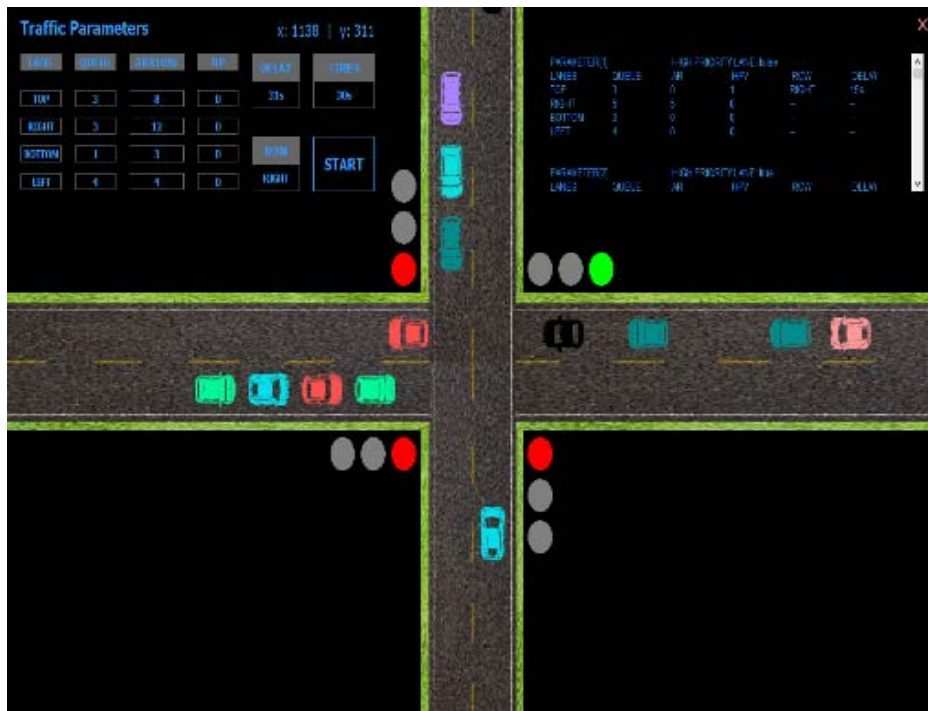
Traffic Parameters

x: 1138 | y: 311

X

| LANE | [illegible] | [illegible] | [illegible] |
|---|---|---|---|
| TOP | 3 | 8 | 0 |
| RIGHT | 5 | 12 | 0 |
| BOTTOM | 1 | 3 | 0 |
| LEFT | 4 | 4 | 0 |

DELAY
33s

TIMER
30s

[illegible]
RIGHT

START

PARAMETER[1] HIGH PRIORITY LANE: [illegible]

| LANES | QUEUE | AR | HPV | ROW | DELAY |
|---|---|---|---|---|---|
| TOP | 1 | 0 | 1 | RIGHT | 15s |
| RIGHT | 5 | 5 | 0 | – | – |
| BOTTOM | 3 | 0 | 0 | – | – |
| LEFT | 4 | 0 | 0 | – | – |

PARAMETER[2] HIGH PRIORITY LANE: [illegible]

| LANES | QUEUE | AR | HPV | ROW | DELAY |
|---|---|---|---|---|---|